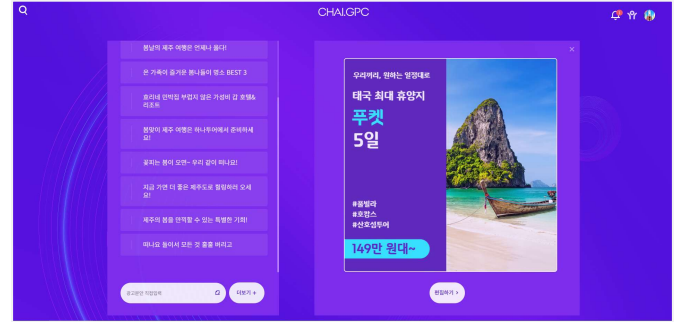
CHAI.GPC

봄날의 제주 여행은 언제나 옳다!

온 가족이 즐거운 봄나들이 명소 BEST 3

호라네 언박싱 부럽지 않은 가성비 갑 호텔&리조트

봄맞이 제주 여행은 하나투어에서 준비하세요!

꽃피는 봄이 오면~ 우리 같이 떠나요!

지금 가면 더 좋은 제주도로 힐링하러 오세요!

제주의 봄을 만끽할 수 있는 특별한 기회!

떠나요 둘이서 모든 것 훌훌 버리고

광고문안 직접입력

더보기 +

×

우리끼리, 원하는 일정대로

태국 최대 휴양지

푸켓

5일

#풀빌라
#호캉스
#산호섬투어

149만 원대~

편집하기 >